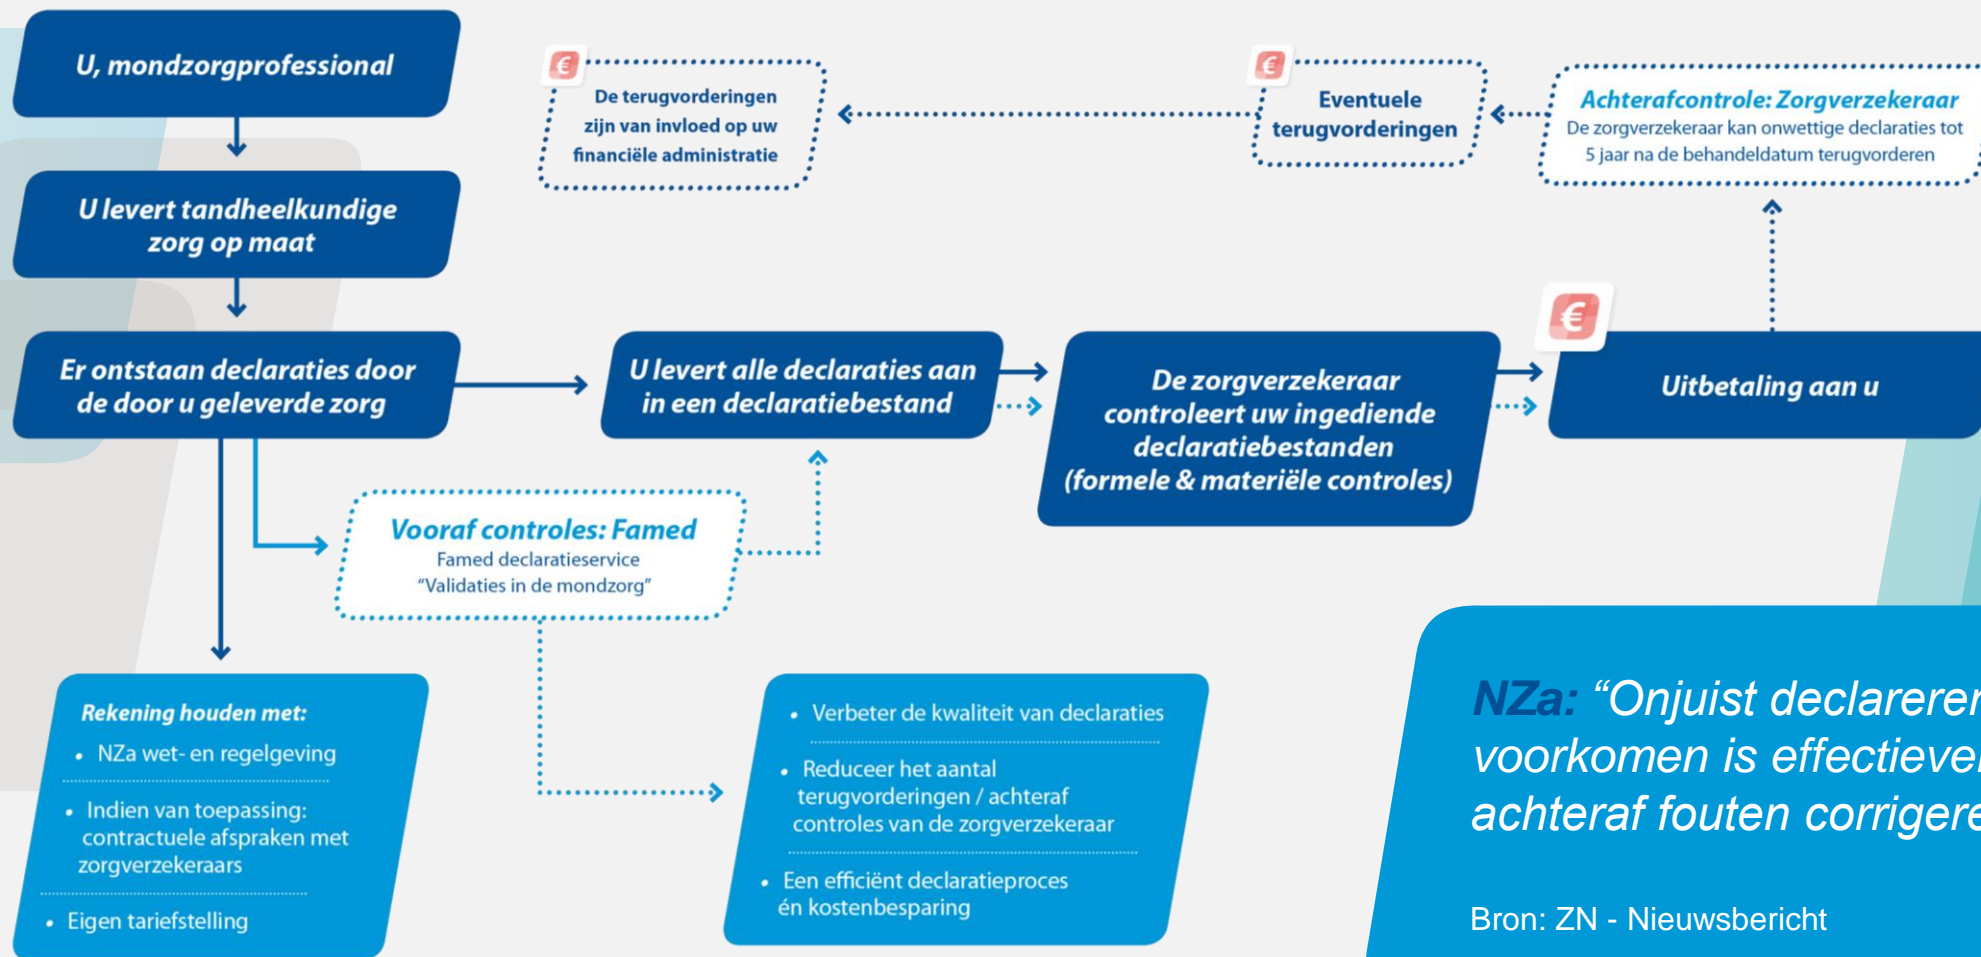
U, mondzorgprofessional

U levert tandheelkundige zorg op maat

Er ontstaan declaraties door de door u geleverde zorg

€ De terugvorderingen zijn van invloed op uw financiële administratie

€ Eventuele terugvorderingen

Achterafcontrole: Zorgverzekeraar
De zorgverzekeraar kan onwettige declaraties tot 5 jaar na de behandeldatum terugvorderen

U levert alle declaraties aan in een declaratiebestand

De zorgverzekeraar controleert uw ingediende declaratiebestanden (formele & materiële controles)

€

Uitbetaling aan u

Vooraf controles: Famed
Famed declaratieservice
"Validaties in de mondzorg"

Rekening houden met:
• NZa wet- en regelgeving
• Indien van toepassing: contractuele afspraken met zorgverzekeraars
• Eigen tariefstelling

• Verbeter de kwaliteit van declaraties
• Reduceer het aantal terugvorderingen / achteraf controles van de zorgverzekeraar
• Een efficiënt declaratieproces én kostenbesparing

NZa: "Onjuist declareren voorkomen is effectiever achteraf fouten corrigere

Bron: ZN - Nieuwsbericht